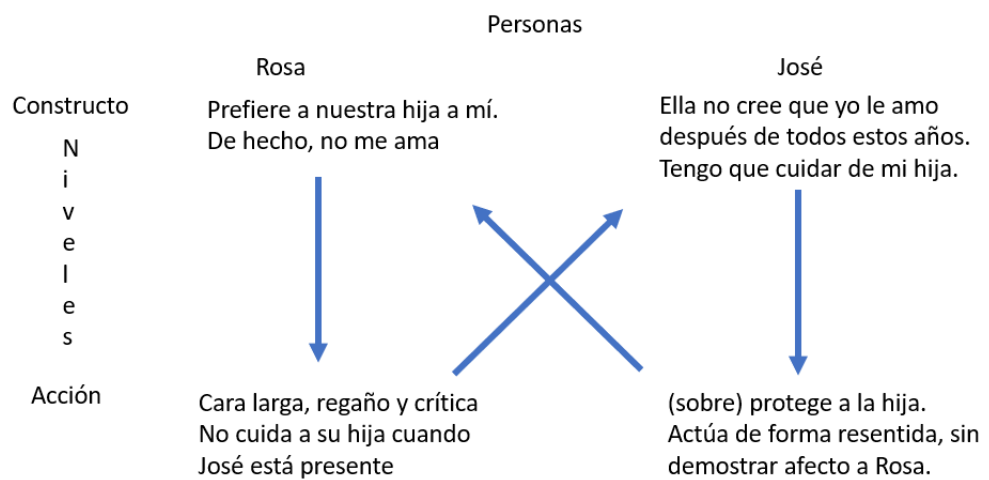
Personas

Rosa

José

Constructo

Prefiere a nuestra hija a mí. De hecho, no me ama

Ella no cree que yo le amo después de todos estos años. Tengo que cuidar de mi hija.

N
i
v
e
l
e
s

Acción

Cara larga, regaño y crítica
No cuida a su hija cuando José está presente

(sobre) protege a la hija.
Actúa de forma resentida, sin demostrar afecto a Rosa.